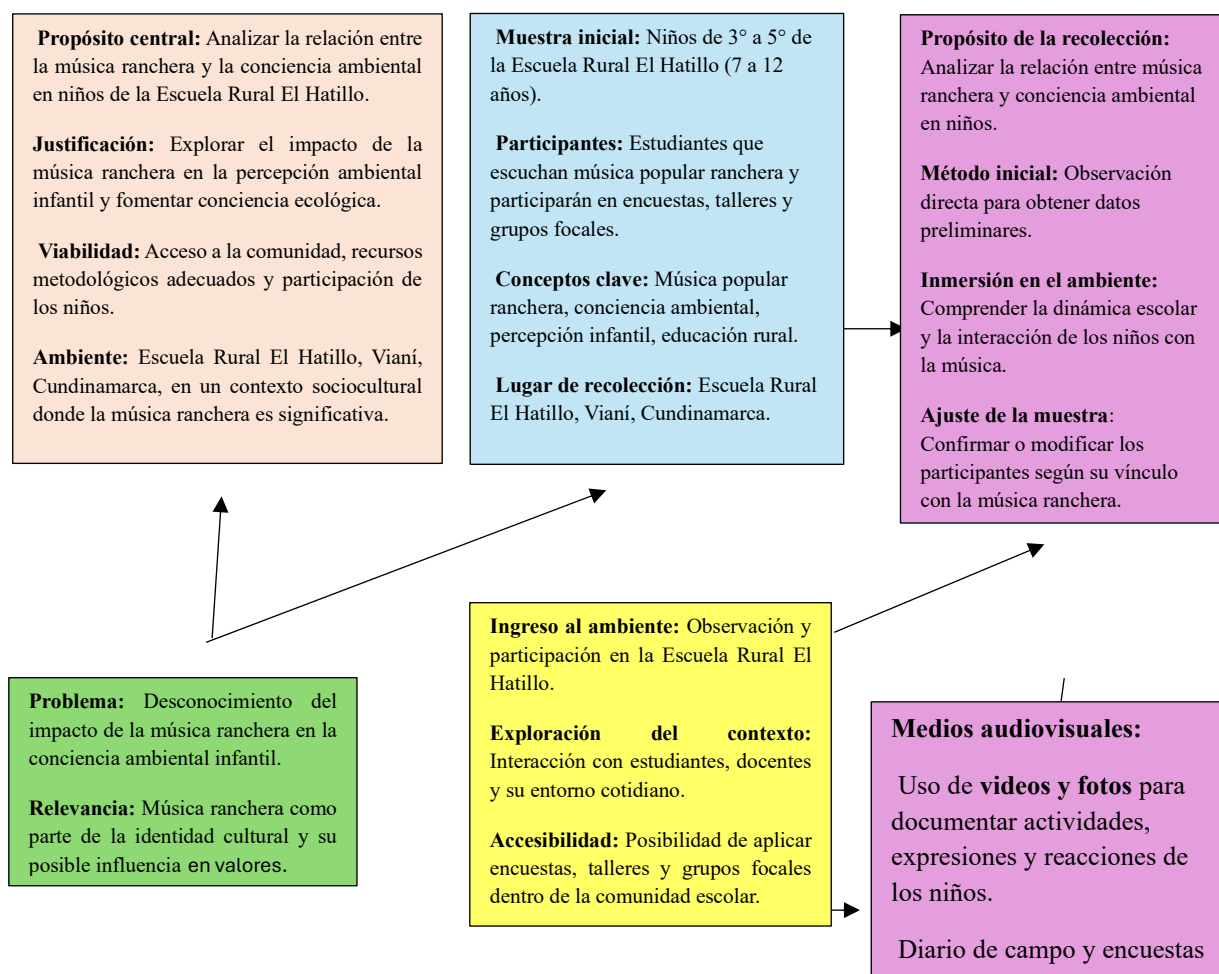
**Propósito central:** Analizar la relación entre la música ranchera y la conciencia ambiental en niños de la Escuela Rural El Hatillo.

**Justificación:** Explorar el impacto de la música ranchera en la percepción ambiental infantil y fomentar conciencia ecológica.

**Viabilidad:** Acceso a la comunidad, recursos metodológicos adecuados y participación de los niños.

**Ambiente:** Escuela Rural El Hatillo, Vianí, Cundinamarca, en un contexto sociocultural donde la música ranchera es significativa.

**Muestra inicial:** Niños de 3° a 5° de la Escuela Rural El Hatillo (7 a 12 años).

**Participantes:** Estudiantes que escuchan música popular ranchera y participarán en encuestas, talleres y grupos focales.

**Conceptos clave:** Música popular ranchera, conciencia ambiental, percepción infantil, educación rural.

**Lugar de recolección:** Escuela Rural El Hatillo, Vianí, Cundinamarca.

**Propósito de la recolección:** Analizar la relación entre música ranchera y conciencia ambiental en niños.

**Método inicial:** Observación directa para obtener datos preliminares.

**Inmersión en el ambiente:** Comprender la dinámica escolar y la interacción de los niños con la música.

**Ajuste de la muestra**: Confirmar o modificar los participantes según su vínculo con la música ranchera.

**Problema:** Desconocimiento del impacto de la música ranchera en la conciencia ambiental infantil.

**Relevancia:** Música ranchera como parte de la identidad cultural y su posible influencia en valores.

**Ingreso al ambiente:** Observación y participación en la Escuela Rural El Hatillo.

**Exploración del contexto:** Interacción con estudiantes, docentes y su entorno cotidiano.

**Accesibilidad:** Posibilidad de aplicar encuestas, talleres y grupos focales dentro de la comunidad escolar.

**Medios audiovisuales:**

Uso de **videos y fotos** para documentar actividades, expresiones y reacciones de los niños.

Diario de campo y encuestas